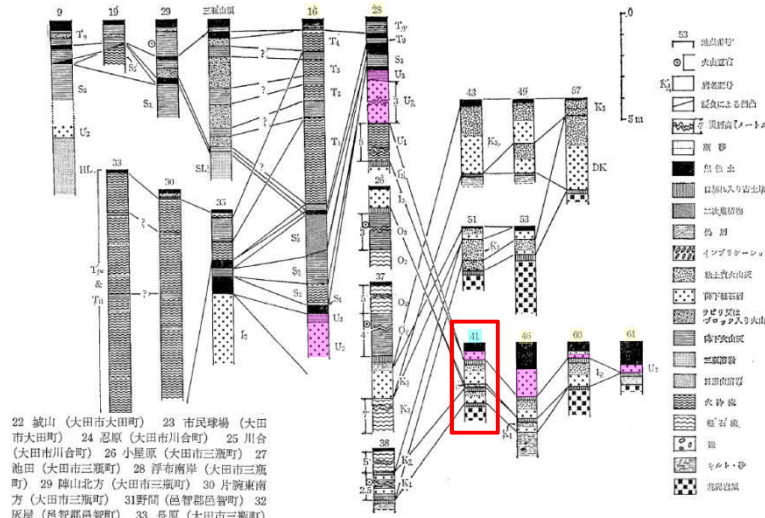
9
19
29
三瓶山頂
16
28
$T_p$
$T_9$
$T_4$
$T_3$
$T_2$
$T_1$
$U_5$
$U_R$
$U_4$
$S_3$
$S_2$
$S_1$
$U_2$
SL
HL
33
30
35
$T_{pe}$ & $T_R$
?
$S_2$
$S_1$
$U_3$
$U_2$
$I_2$
26
$O_3$
$O_2$
37
$O_2$
$K_3$
43
49
57
$K_3$
DK
51
53
41
46
60
61
$I_2$
$U_1$
38
$K_2$
$K_1$
2.5

0
5 m
53
地点番号
火山豆石
層名記号
侵食による削剥
実測高[メートル]
崖 錐
黒 色 土
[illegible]
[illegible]
礫 層
インブリケーション
軽石質火山礫
降下軽石層
ラピリ又は ブロック入り火山灰
降下火山灰
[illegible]
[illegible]
火 砕 流
泥 石 流
礫
シルト・砂
花崗岩類

22 城山（大田市大田町） 23 市民球場（大田市大田町） 24 忍原（大田市川合町） 25 川合（大田市川合町） 26 小屋原（大田市三瓶町） 27 池田（大田市三瓶町） 28 浮布南岸（大田市三瓶町） 29 陣山北方（大田市三瓶町） 30 片廻東南方（大田市三瓶町） 31野間（邑智郡邑智町） 32 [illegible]